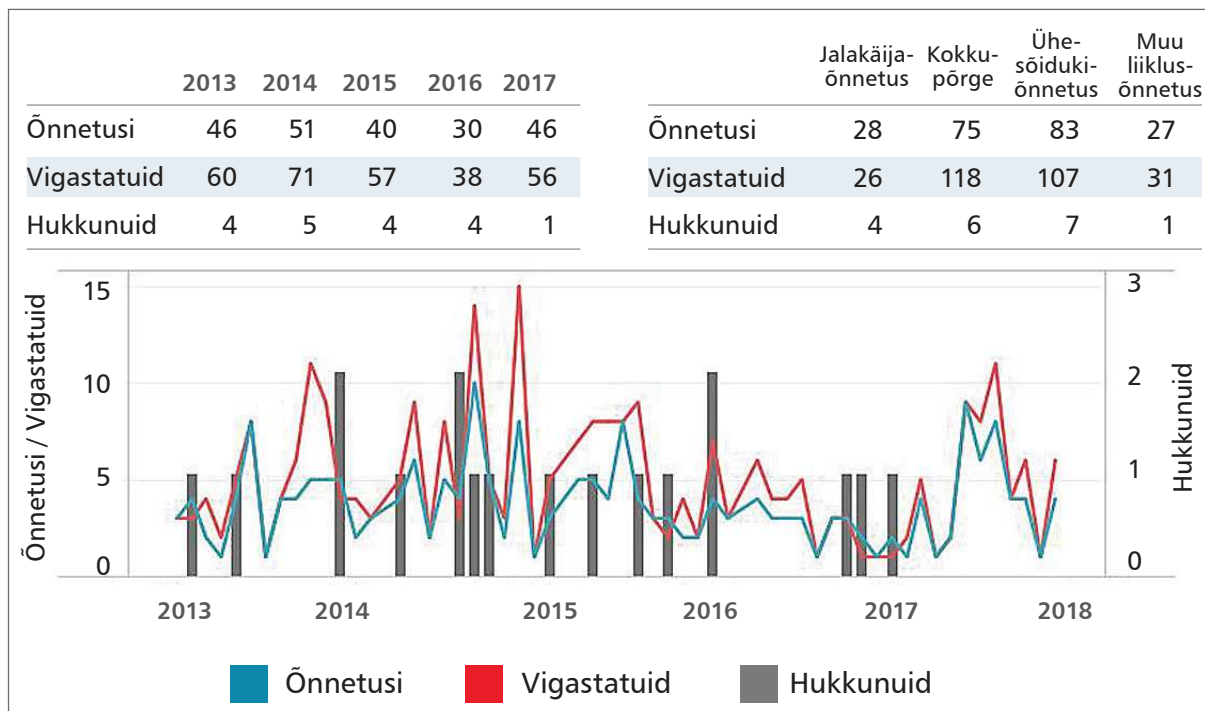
|  | 2013 | 2014 | 2015 | 2016 | 2017 |
|---|---|---|---|---|---|
| Õnnetusi | 46 | 51 | 40 | 30 | 46 |
| Vigastatuid | 60 | 71 | 57 | 38 | 56 |
| Hukkunuid | 4 | 5 | 4 | 4 | 1 |

|  | Jalakäijaõnnetus | Kokkupõrge | Ühesõidukiõnnetus | Muu liiklusõnnetus |
|---|---|---|---|---|
| Õnnetusi | 28 | 75 | 83 | 27 |
| Vigastatuid | 26 | 118 | 107 | 31 |
| Hukkunuid | 4 | 6 | 7 | 1 |

Õnnetusi / Vigastatuid
15
10
5
0
3
2
1
0
Hukkunuid
2013 2014 2015 2016 2017 2018

Õnnetusi Vigastatuid Hukkunuid